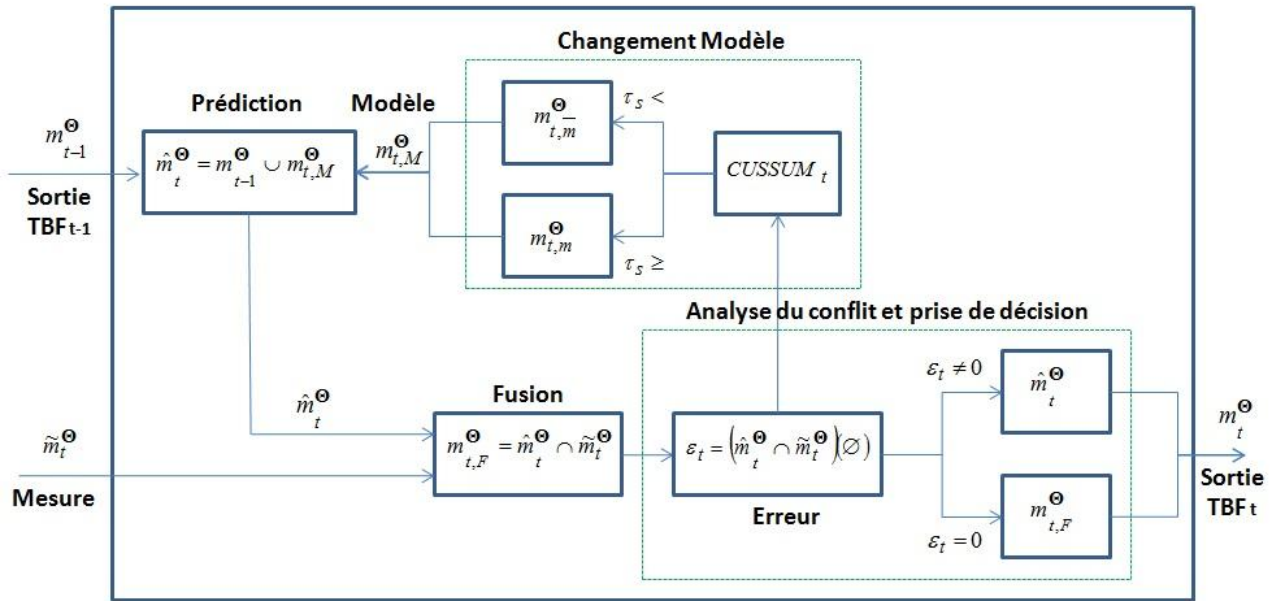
Changement Modèle

$m_{t-1}^{\Theta}$

Sortie TBF t-1

Prédiction

$\hat{m}_t^{\Theta} = m_{t-1}^{\Theta} \cup m_{t,M}^{\Theta}$

Modèle

$m_{t,M}^{\Theta}$

$m_{t,\overline{m}}^{\Theta}$

$\tau_S <$

$CUSSUM_t$

$m_{t,m}^{\Theta}$

$\tau_S \geq$

Analyse du conflit et prise de décision

$\hat{m}_t^{\Theta}$

Fusion

$\varepsilon_t \neq 0$

$\hat{m}_t^{\Theta}$

$\tilde{m}_t^{\Theta}$

$m_{t,F}^{\Theta} = \hat{m}_t^{\Theta} \cap \tilde{m}_t^{\Theta}$

$\varepsilon_t = \left(\hat{m}_t^{\Theta} \cap \tilde{m}_t^{\Theta}\right)(\varnothing)$

$m_t^{\Theta}$

Mesure

Erreur

$m_{t,F}^{\Theta}$

Sortie TBF t

$\varepsilon_t = 0$